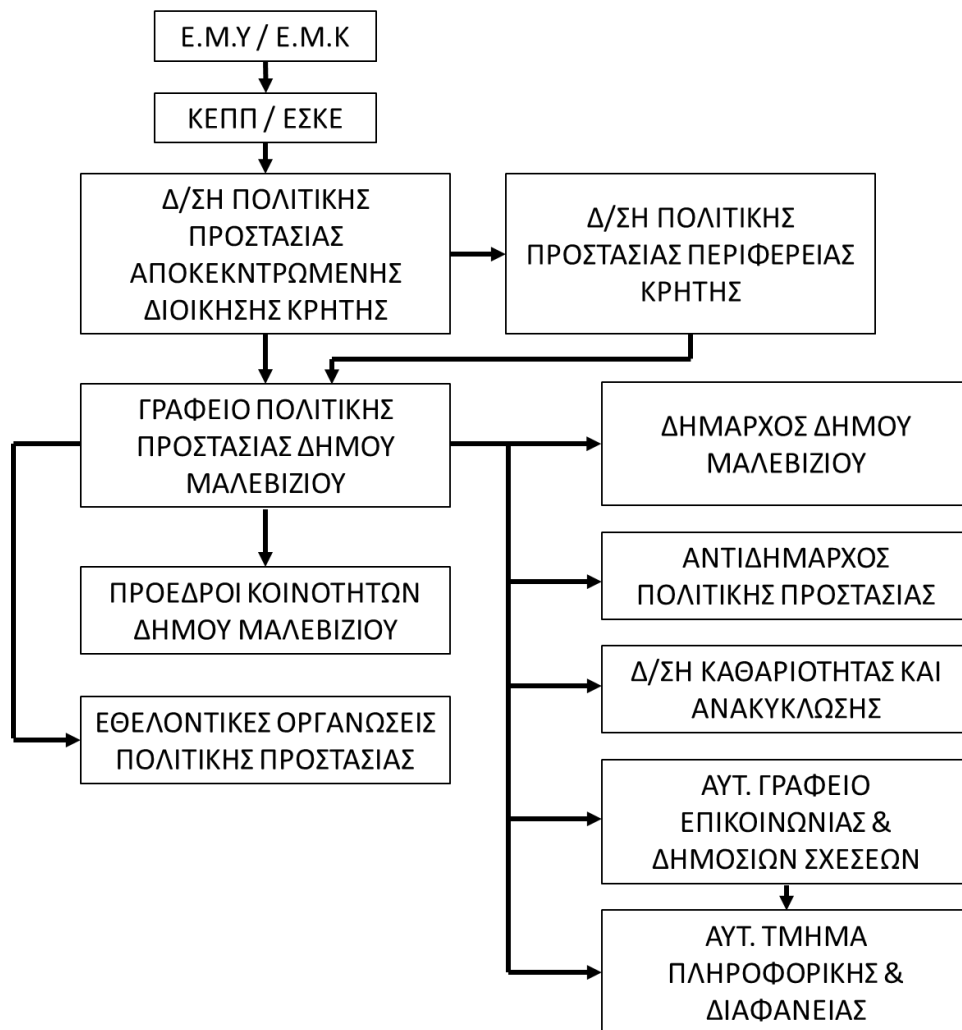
Ε.Μ.Υ / Ε.Μ.Κ

ΚΕΠΠ / ΕΣΚΕ

Δ/ΣΗ ΠΟΛΙΤΙΚΗΣ ΠΡΟΣΤΑΣΙΑΣ ΑΠΟΚΕΚΝΤΡΩΜΕΝΗΣ ΔΙΟΙΚΗΣΗΣ ΚΡΗΤΗΣ

Δ/ΣΗ ΠΟΛΙΤΙΚΗΣ ΠΡΟΣΤΑΣΙΑΣ ΠΕΡΙΦΕΡΕΙΑΣ ΚΡΗΤΗΣ

ΓΡΑΦΕΙΟ ΠΟΛΙΤΙΚΗΣ ΠΡΟΣΤΑΣΙΑΣ ΔΗΜΟΥ ΜΑΛΕΒΙΖΙΟΥ

ΔΗΜΑΡΧΟΣ ΔΗΜΟΥ ΜΑΛΕΒΙΖΙΟΥ

ΠΡΟΕΔΡΟΙ ΚΟΙΝΟΤΗΤΩΝ ΔΗΜΟΥ ΜΑΛΕΒΙΖΙΟΥ

ΑΝΤΙΔΗΜΑΡΧΟΣ ΠΟΛΙΤΙΚΗΣ ΠΡΟΣΤΑΣΙΑΣ

Δ/ΣΗ ΚΑΘΑΡΙΟΤΗΤΑΣ ΚΑΙ ΑΝΑΚΥΚΛΩΣΗΣ

ΕΘΕΛΟΝΤΙΚΕΣ ΟΡΓΑΝΩΣΕΙΣ ΠΟΛΙΤΙΚΗΣ ΠΡΟΣΤΑΣΙΑΣ

ΑΥΤ. ΓΡΑΦΕΙΟ ΕΠΙΚΟΙΝΩΝΙΑΣ & ΔΗΜΟΣΙΩΝ ΣΧΕΣΕΩΝ

ΑΥΤ. ΤΜΗΜΑ ΠΛΗΡΟΦΟΡΙΚΗΣ & ΔΙΑΦΑΝΕΙΑΣ